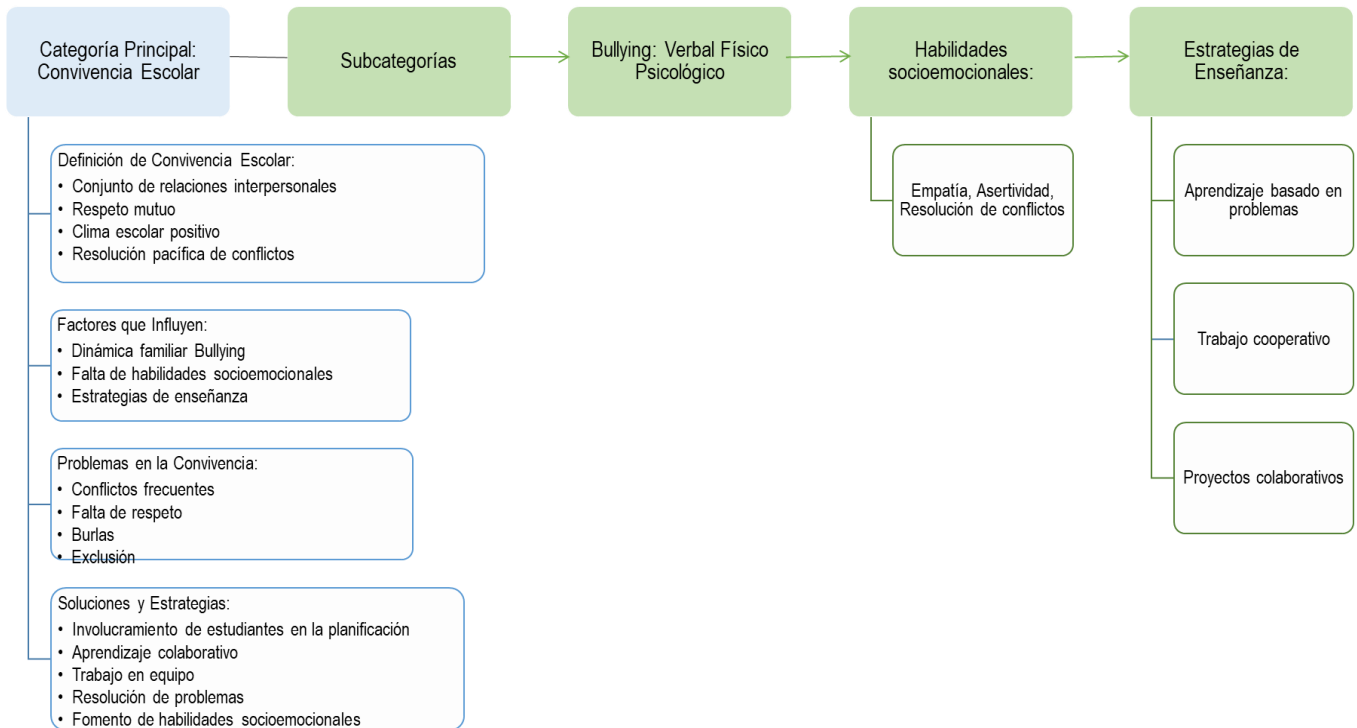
Categoría Principal: Convivencia Escolar

Subcategorías

Bullying: Verbal Físico Psicológico

Habilidades socioemocionales:

Estrategias de Enseñanza:

Definición de Convivencia Escolar:
• Conjunto de relaciones interpersonales
• Respeto mutuo
• Clima escolar positivo
• Resolución pacífica de conflictos

Factores que Influyen:
• Dinámica familiar Bullying
• Falta de habilidades socioemocionales
• Estrategias de enseñanza

Problemas en la Convivencia:
• Conflictos frecuentes
• Falta de respeto
• Burlas
• Exclusión

Soluciones y Estrategias:
• Involucramiento de estudiantes en la planificación
• Aprendizaje colaborativo
• Trabajo en equipo
• Resolución de problemas
• Fomento de habilidades socioemocionales

Empatía, Asertividad, Resolución de conflictos

Aprendizaje basado en problemas

Trabajo cooperativo

Proyectos colaborativos